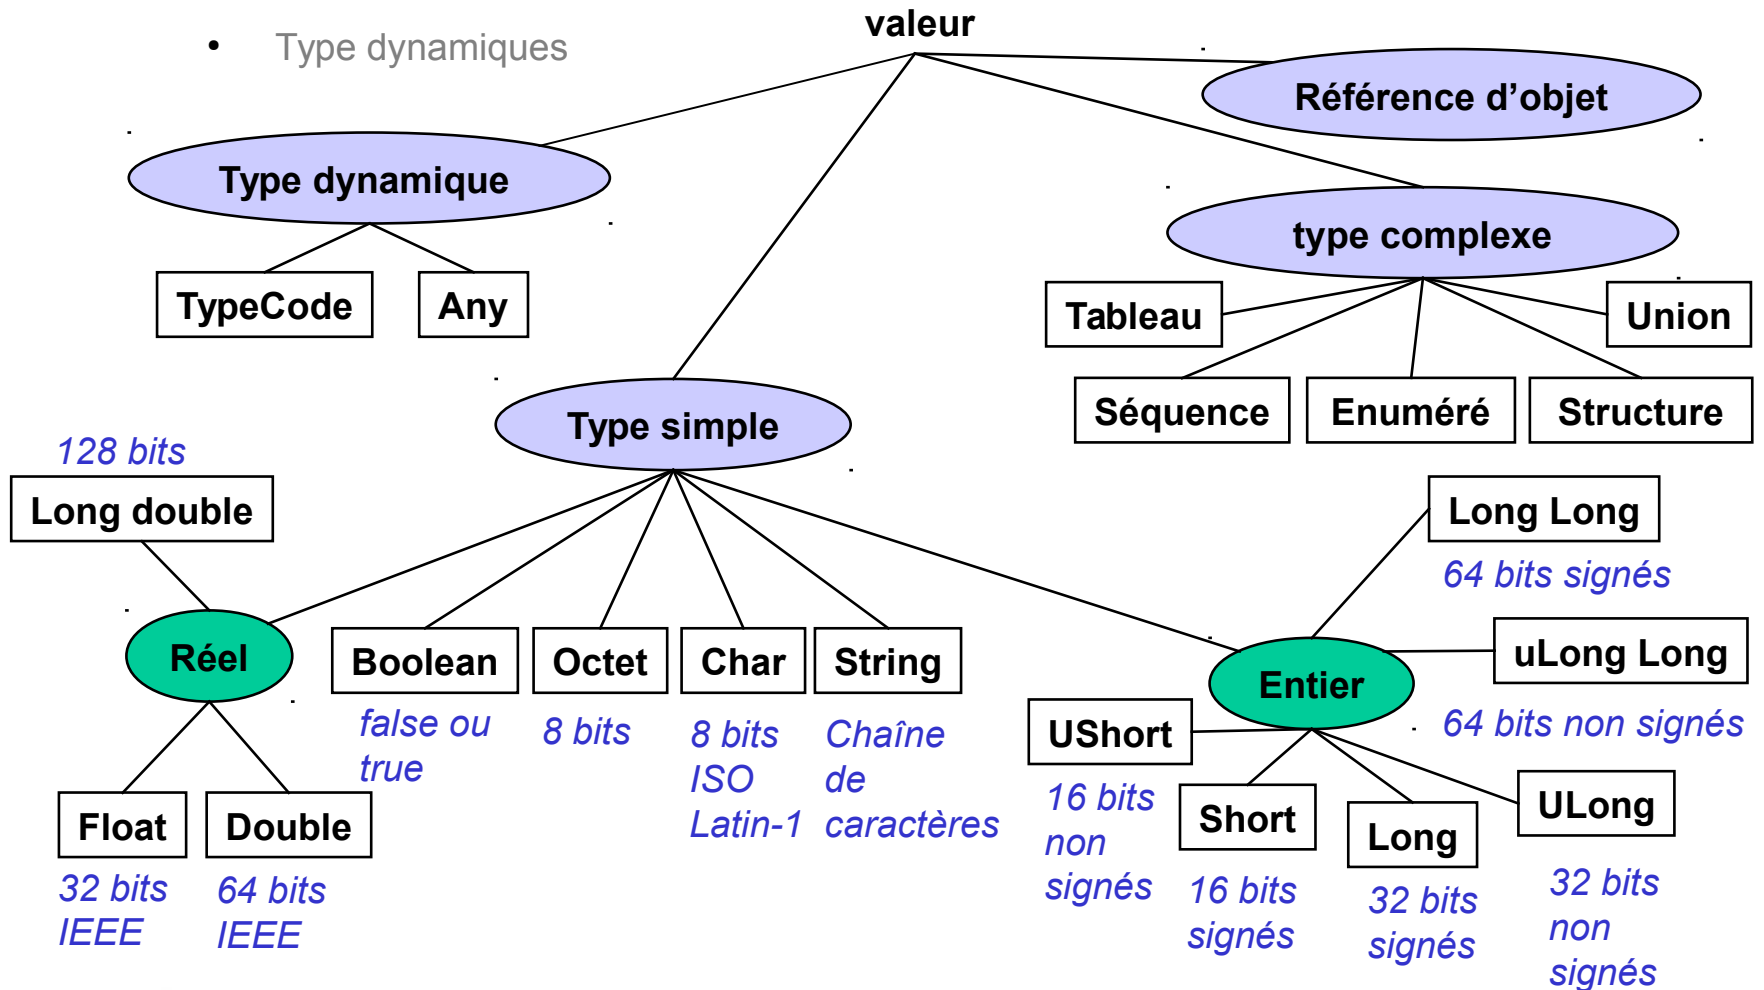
• Type dynamiques

valeur

Référence d'objet

Type dynamique

TypeCode

Any

type complexe

Tableau

Union

Séquence

Enuméré

Structure

Type simple

128 bits

Long double

Réel

Float

32 bits IEEE

Double

64 bits IEEE

Boolean

false ou true

Octet

8 bits

Char

8 bits ISO Latin-1

String

Chaîne de caractères

Entier

Long Long

64 bits signés

uLong Long

64 bits non signés

UShort

16 bits non signés

Short

16 bits signés

Long

32 bits signés

ULong

32 bits non signés